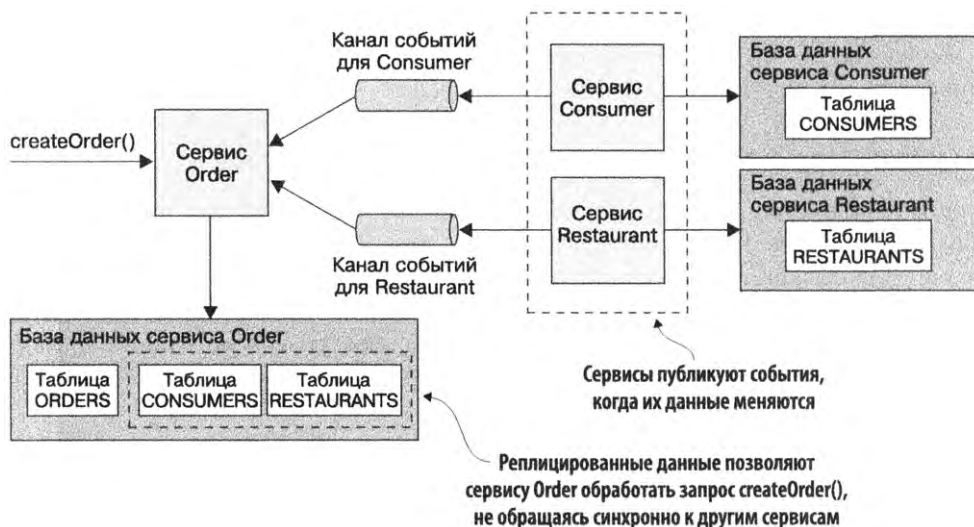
Канал событий для Consumer

База данных сервиса Consumer

Таблица CONSUMERS

Сервис Consumer

createOrder()

Сервис Order

Сервис Restaurant

База данных сервиса Restaurant

Таблица RESTAURANTS

Канал событий для Restaurant

База данных сервиса Order

Таблица ORDERS

Таблица CONSUMERS

Таблица RESTAURANTS

Сервисы публикуют события, когда их данные меняются

Реплицированные данные позволяют сервису Order обработать запрос createOrder(), не обращаясь синхронно к другим сервисам